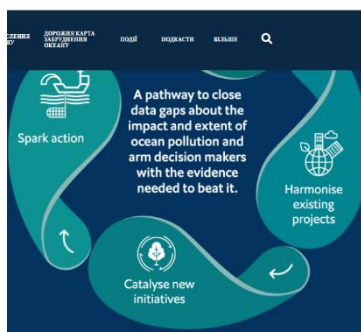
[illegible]

ДОРОЖНЯ КАРТА ЗАБРУДНЕННЯ ОКЕАНУ

ПОДІЇ

ПОДКАСТИ

БІЛЬШЕ

Spark action

A pathway to close data gaps about the impact and extent of ocean pollution and arm decision makers with the evidence needed to beat it.

Harmonise existing projects

Catalyse new initiatives